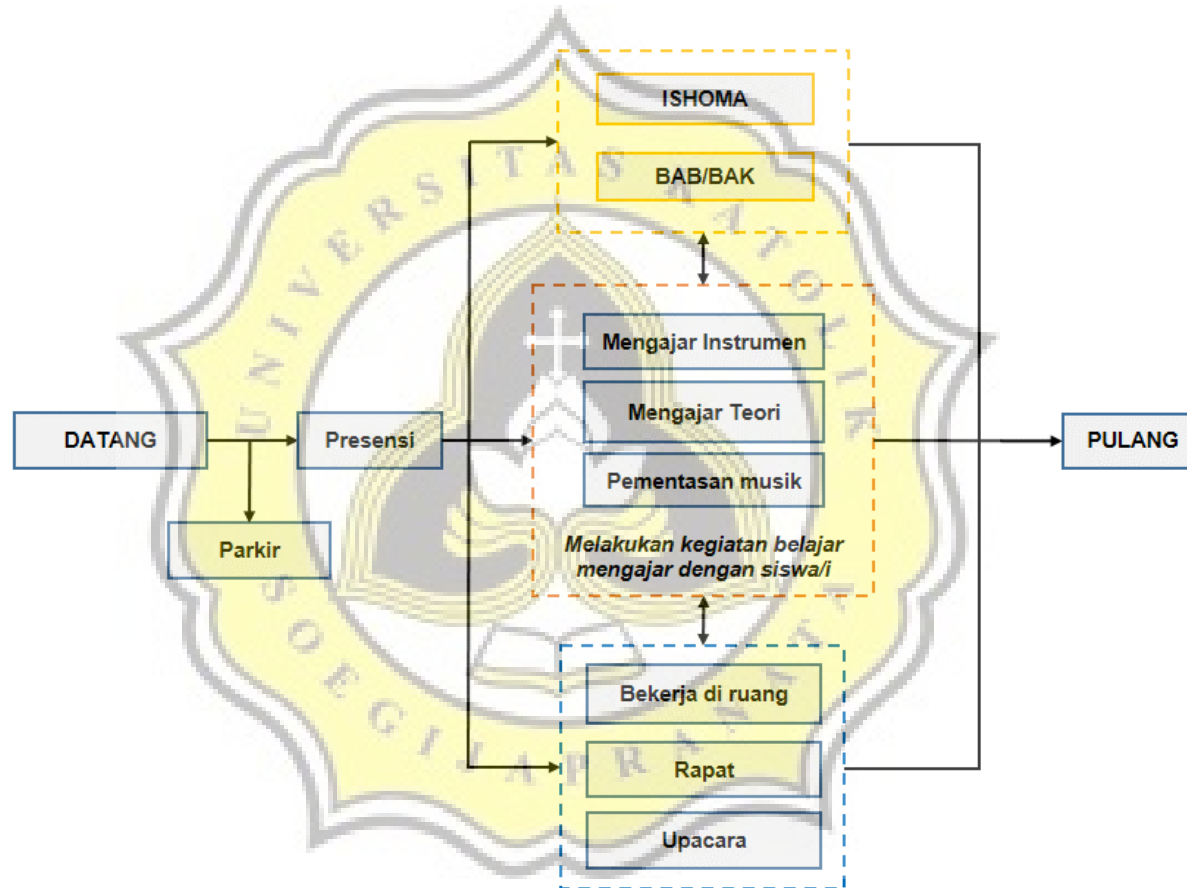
ISHOMA

BAB/BAK

Mengajar Instrumen

Mengajar Teori

Pementasan musik

Melakukan kegiatan belajar mengajar dengan siswa/i

DATANG

Presensi

Parkir

PULANG

Bekerja di ruang

Rapat

Upacara

UNIVERSITAS KATOLIK SOEGIJAPRANATA